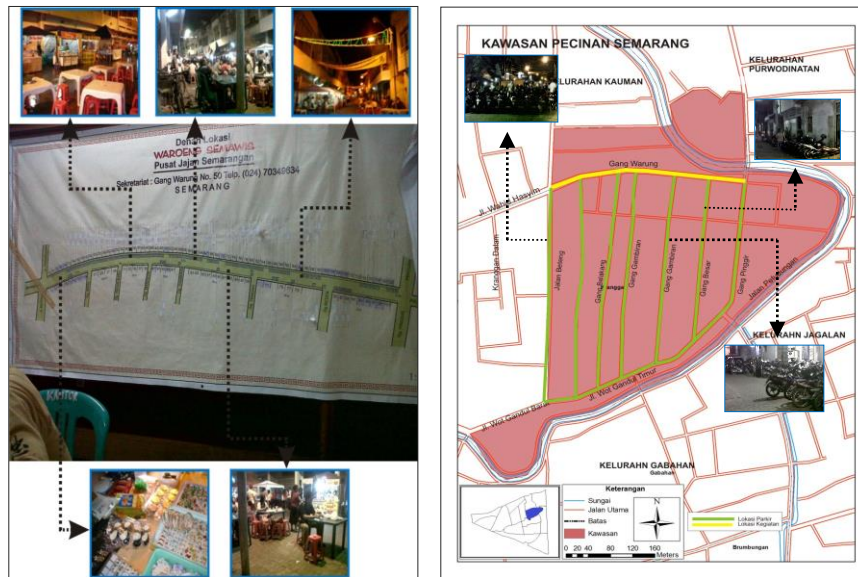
Denah Lokasi
WAROENG SEMAWIS
Pusat Jajan Semarangan
Sekretariat : Gang Warung No. 50 Telp. (024) 70348634
SEMARANG

KAWASAN PECINAN SEMARANG
LURAHAN KAUMAN
KELURAHAN PURWODINATAN
Gang Warung
Jl. Wahid Hasyim
Kranggan Dalam
Jalan Beteng
Gang Baskom
Gang Gambiran
Gang Gambiran
Gang Besar
Gang Pinggir
Jalan Pekojan
KELURAHN JAGALAN
Jl. Wot Gandul Barat
Jl. Wot Gandul Timur
KELURAHN GABAHAN
Keterangan
Sungai
Jalan Utama
Batas
Kawasan
Lokasi Parkir
Lokasi Kegiatan
N
0 20 40 80 120 160 Meters
Brumbungan